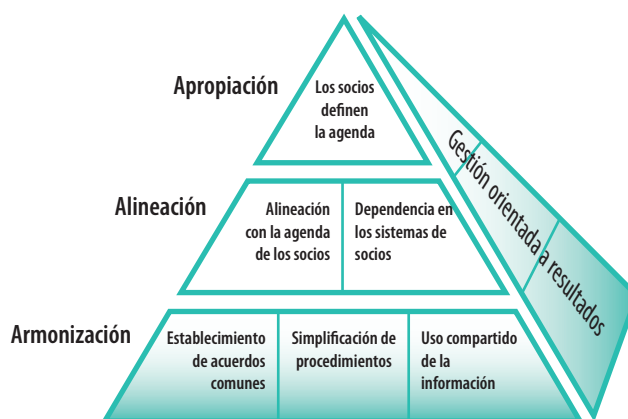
Apropiación

Los socios definen la agenda

Alineación

Alineación con la agenda de los socios

Dependencia en los sistemas de socios

Armonización

Establecimiento de acuerdos comunes

Simplificación de procedimientos

Uso compartido de la información

Gestión orientada a resultados